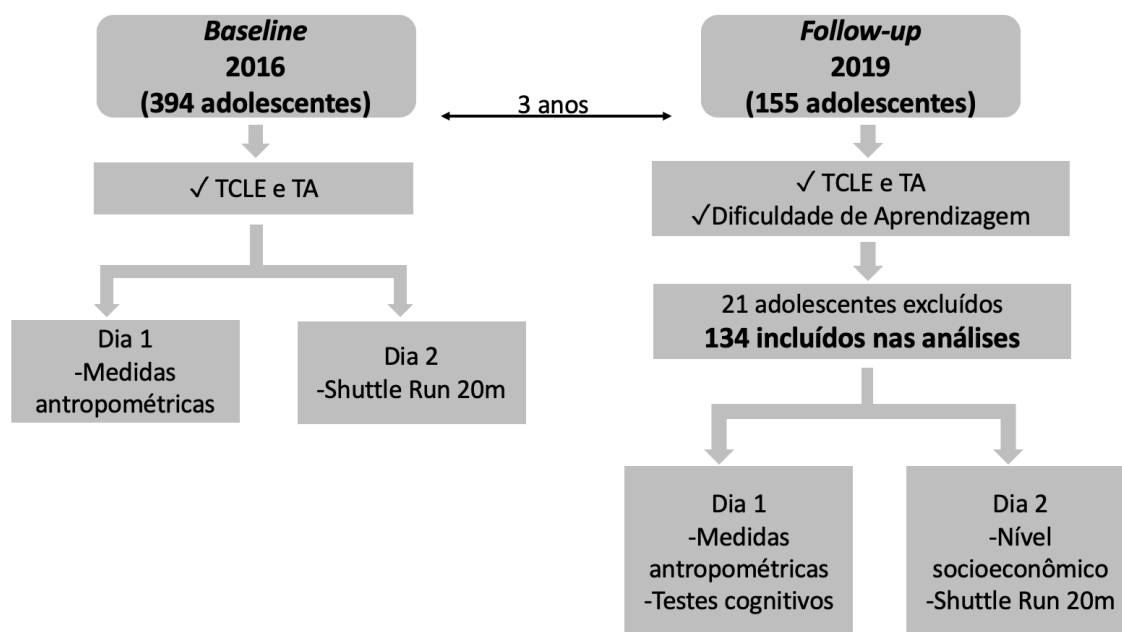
Baseline
2016
(394 adolescentes)

3 anos

Follow-up
2019
(155 adolescentes)

✓ TCLE e TA

Dia 1
-Medidas antropométricas

Dia 2
-Shuttle Run 20m

✓ TCLE e TA
✓Dificuldade de Aprendizagem

21 adolescentes excluídos
134 incluídos nas análises

Dia 1
-Medidas antropométricas
-Testes cognitivos

Dia 2
-Nível socioeconômico
-Shuttle Run 20m